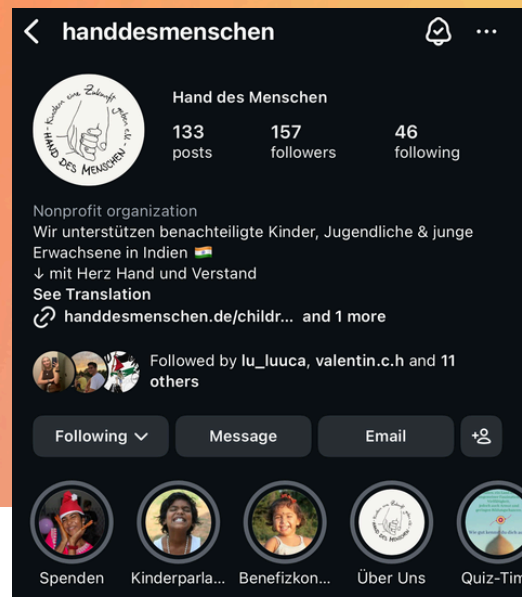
handdesmenschen

Kindern eine Zukunft geben e.V.
HAND DES MENSCHEN

Hand des Menschen

| 133 | 157 | 46 |
|---|---|---|
| posts | followers | following |

Nonprofit organization
Wir unterstützen benachteiligte Kinder, Jugendliche & junge Erwachsene in Indien 🇮🇳
↓ mit Herz Hand und Verstand
See Translation
handdesmenschen.de/childr... and 1 more

Followed by lu_luuca, valentin.c.h and 11 others

Following
Message
Email

Spenden
Kinderparla...
Benefizkon...
Über Uns
Quiz-Tim